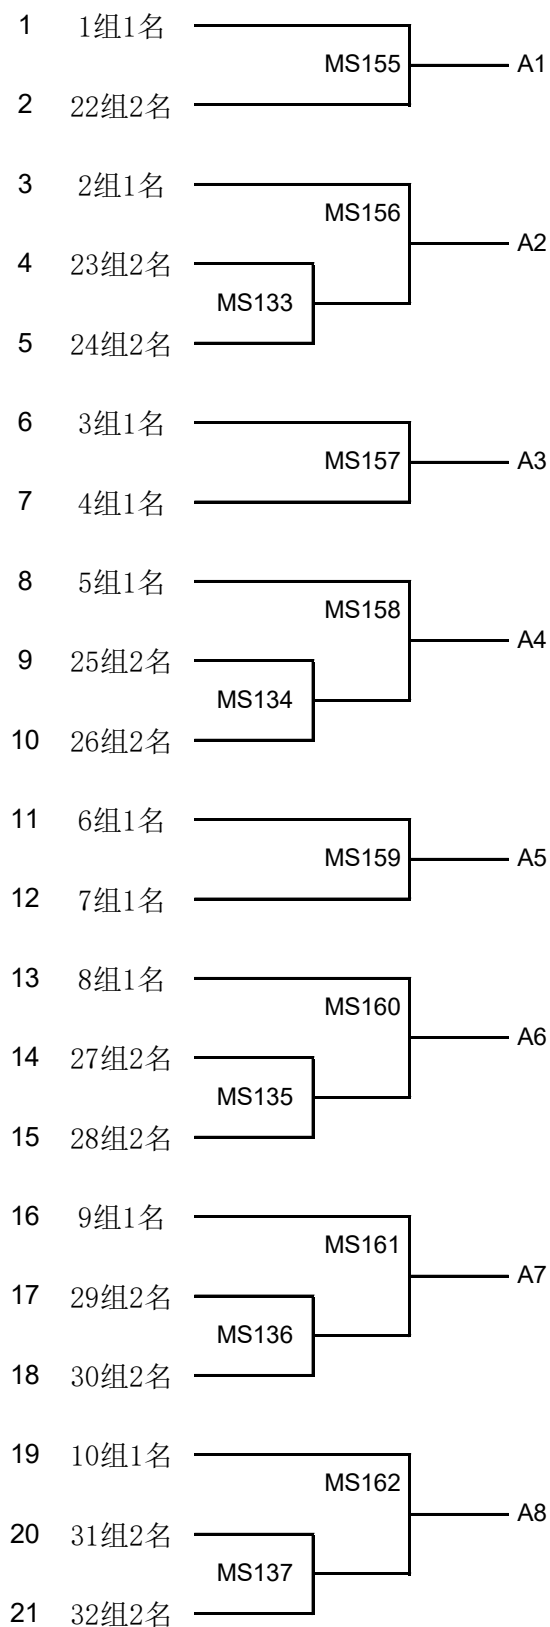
1 1组1名
MS155
A1
2 22组2名

3 2组1名
MS156
A2
4 23组2名
MS133
5 24组2名

6 3组1名
MS157
A3
7 4组1名

8 5组1名
MS158
A4
9 25组2名
MS134
10 26组2名

11 6组1名
MS159
A5
12 7组1名

13 8组1名
MS160
A6
14 27组2名
MS135
15 28组2名

16 9组1名
MS161
A7
17 29组2名
MS136
18 30组2名

19 10组1名
MS162
A8
20 31组2名
MS137
21 32组2名